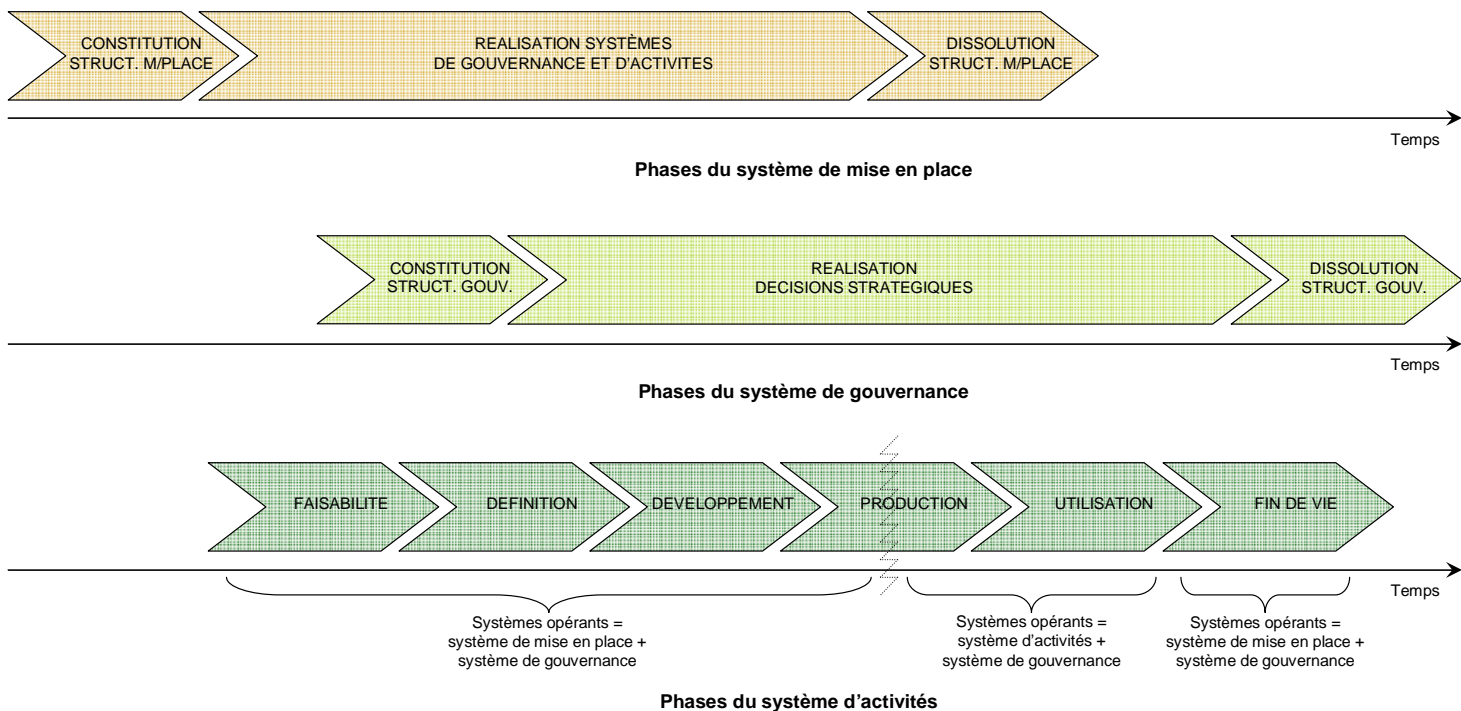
CONSTITUTION STRUCT. M/PLACE

REALISATION SYSTÈMES DE GOUVERNANCE ET D'ACTIVITES

DISSOLUTION STRUCT. M/PLACE

Temps

**Phases du système de mise en place**

CONSTITUTION STRUCT. GOUV.

REALISATION DECISIONS STRATEGIQUES

DISSOLUTION STRUCT. GOUV.

Temps

**Phases du système de gouvernance**

FAISABILITE

DEFINITION

DEVELOPPEMENT

PRODUCTION

UTILISATION

FIN DE VIE

Temps

Systèmes opérants = système de mise en place + système de gouvernance

Systèmes opérants = système d'activités + système de gouvernance

Systèmes opérants = système de mise en place + système de gouvernance

**Phases du système d'activités**